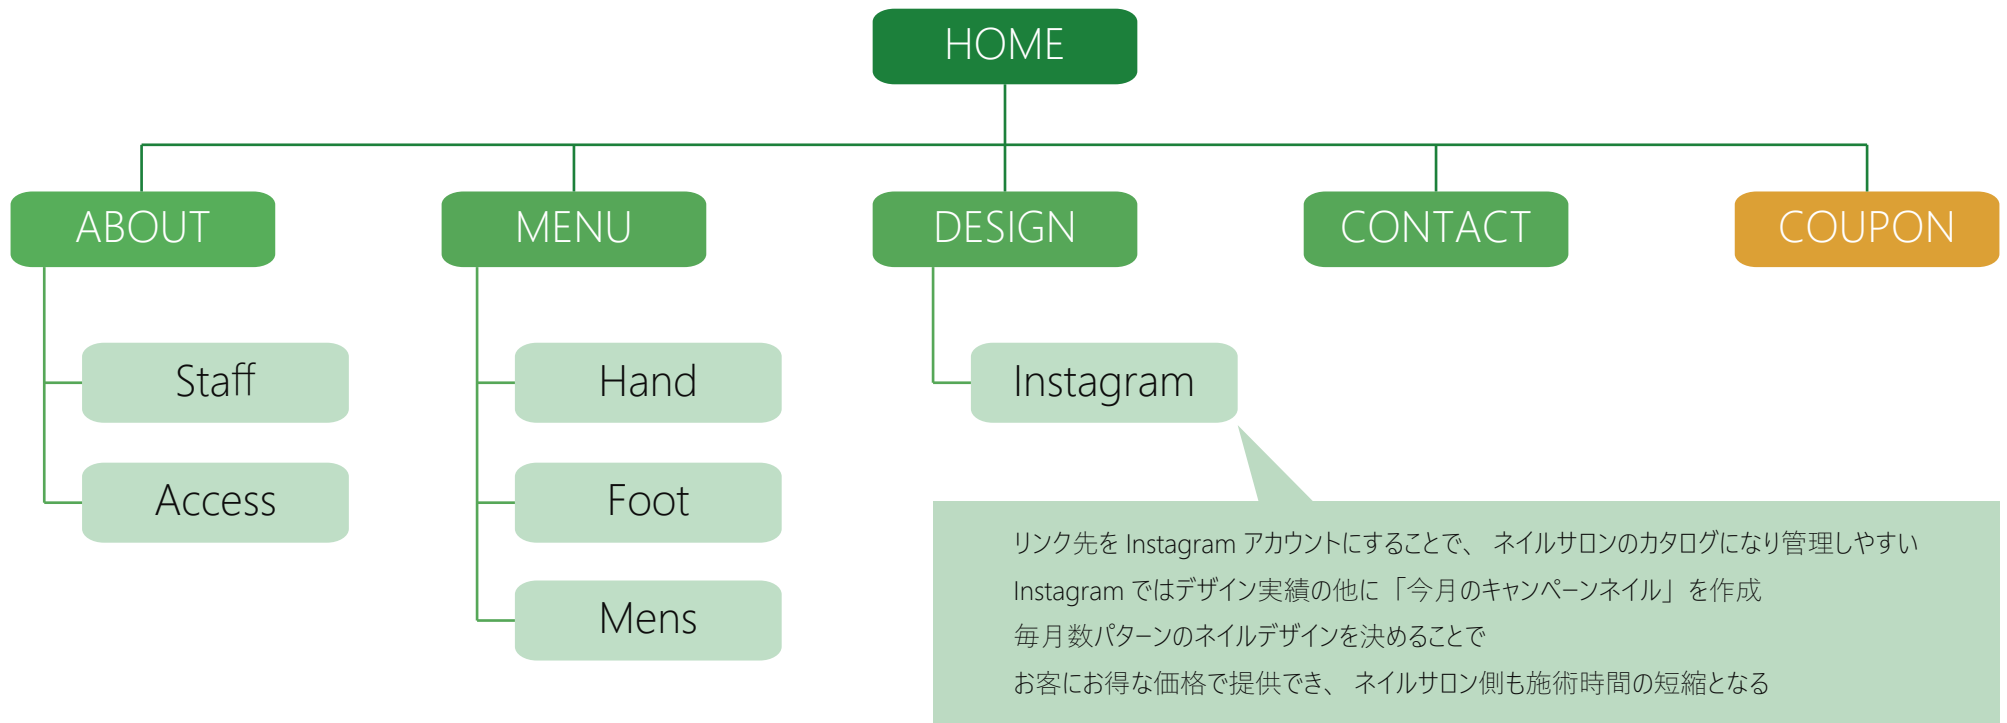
HOME

ABOUT

Staff

Access

MENU

Hand

Foot

Mens

DESIGN

Instagram

CONTACT

COUPON

リンク先を Instagram アカウントにすることで、 ネイルサロンのカタログになり管理しやすい
Instagram ではデザイン実績の他に「今月のキャンペーンネイル」を作成
毎月数パターンのネイルデザインを決めることで
お客にお得な価格で提供でき、 ネイルサロン側も施術時間の短縮となる